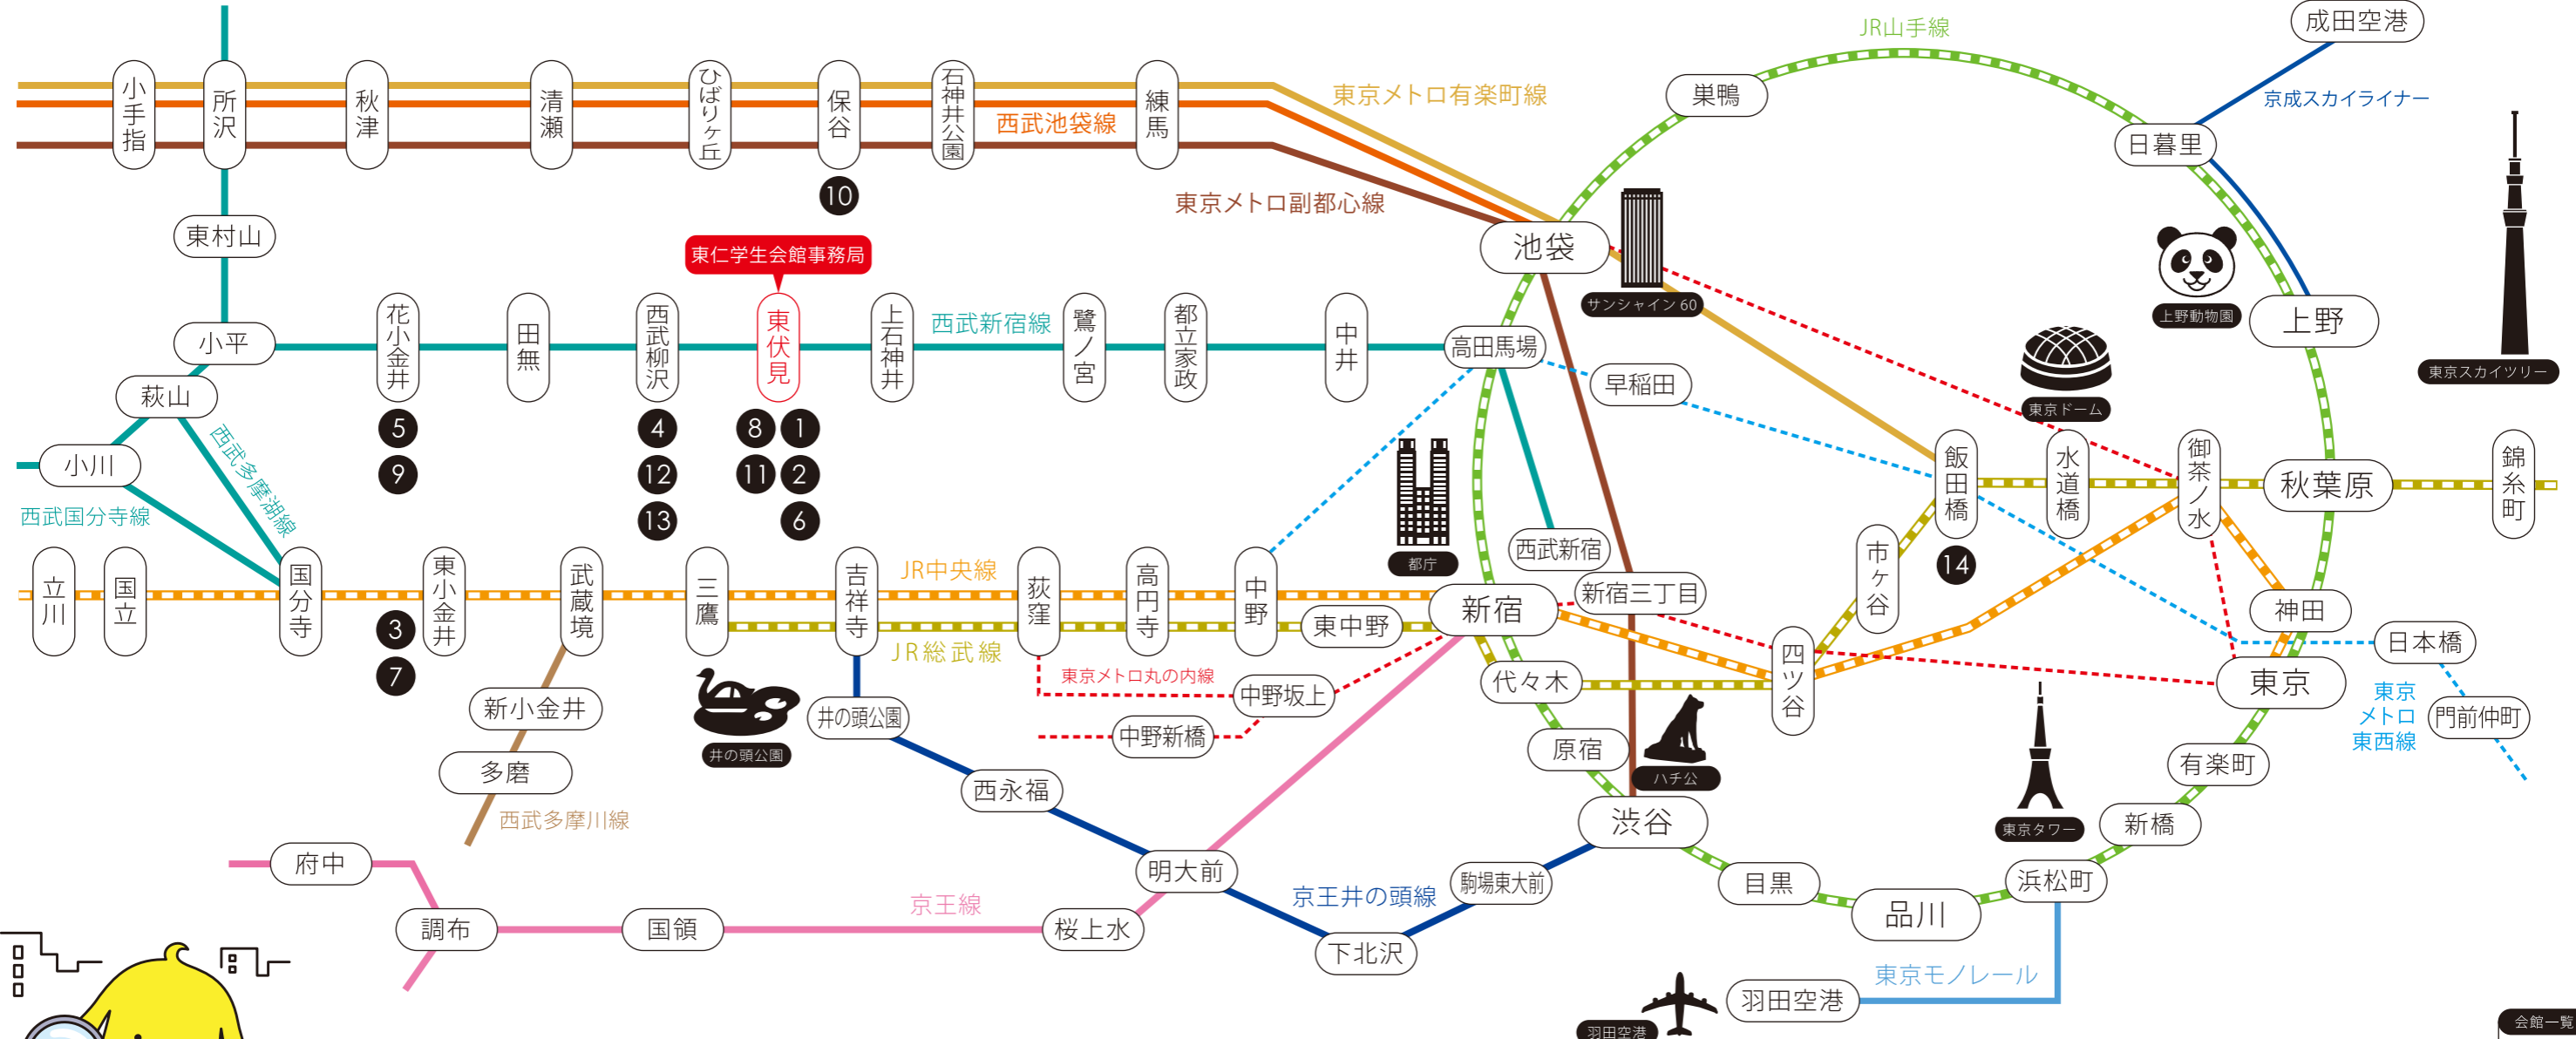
小手指
所沢
秋津
清瀬
ひばりヶ丘
保谷
石神井公園
西武池袋線
練馬
東京メトロ有楽町線
JR山手線
成田空港
巣鴨
京成スカイライナー
日暮里
10
東京メトロ副都心線
東村山
東仁学生会館事務局
池袋
サンシャイン 60
上野動物園
上野
東京スカイツリー
小平
花小金井
田無
西武柳沢
東伏見
上石神井
西武新宿線
鷺ノ宮
都立家政
中井
高田馬場
早稲田
萩山
5
9
4
12
13
8
1
11
2
6
東京ドーム
小川
西武多摩湖線
西武国分寺線
飯田橋
水道橋
御茶ノ水
秋葉原
錦糸町
14
都庁
西武新宿
市ヶ谷
立川
国立
国分寺
3
7
東小金井
武蔵境
三鷹
吉祥寺
JR中央線
荻窪
高円寺
中野
新宿
新宿三丁目
神田
東中野
日本橋
JR総武線
四ツ谷
東京メトロ丸の内線
中野坂上
代々木
東京
東京メトロ東西線
門前仲町
新小金井
井の頭公園
井の頭公園
中野新橋
原宿
ハチ公
有楽町
多磨
西武多摩川線
西永福
渋谷
東京タワー
新橋
府中
明大前
駒場東大前
目黒
浜松町
京王井の頭線
品川
調布
国領
京王線
桜上水
下北沢
東京モノレール
羽田空港
羽田空港
会館一覧